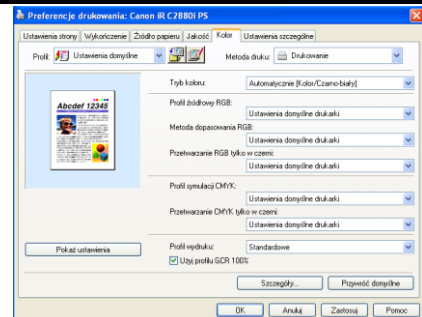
Preferencje drukowania: Canon iR C2880i PS

Ustawienia strony | Wykończenie | Źródło papieru | Jakość | Kolor | Ustawienia szczególne

Profil: Ustawienia domyślne

Metoda druku: Drukowanie

Abcdef 12345

Tryb koloru: Automatycznie [Kolor/Czarno-biały]

Profil źródłowy RGB:
Ustawienia domyślne drukarki

Metoda dopasowania RGB:
Ustawienia domyślne drukarki

Przetwarzanie RGB tylko w czerni:
Ustawienia domyślne drukarki

Profil symulacji CMYK:
Ustawienia domyślne drukarki

Przetwarzanie CMYK tylko w czerni:
Ustawienia domyślne drukarki

Pokaż ustawienia

Profil wydruku: Standardowe

Użyj profilu GCR 100%

Szczegóły... | Przywróć domyślne

OK | Anuluj | Zastosuj | Pomoc